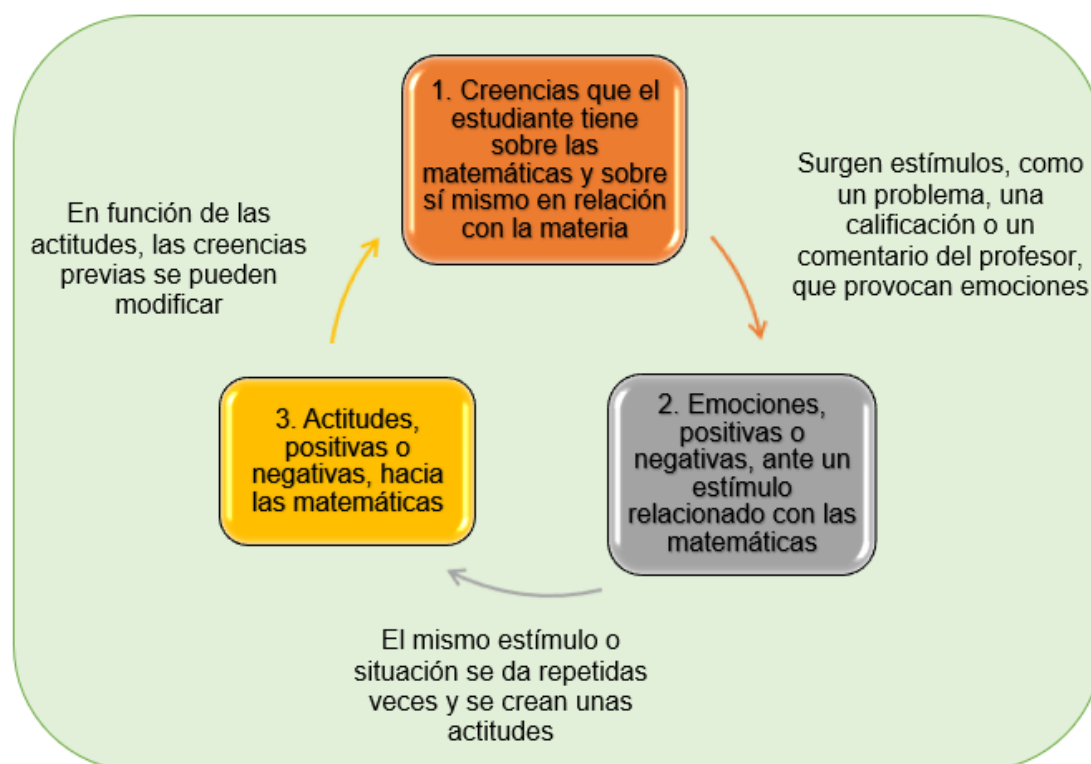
1. Creencias que el estudiante tiene sobre las matemáticas y sobre sí mismo en relación con la materia

Surgen estímulos, como un problema, una calificación o un comentario del profesor, que provocan emociones

2. Emociones, positivas o negativas, ante un estímulo relacionado con las matemáticas

El mismo estímulo o situación se da repetidas veces y se crean unas actitudes

3. Actitudes, positivas o negativas, hacia las matemáticas

En función de las actitudes, las creencias previas se pueden modificar